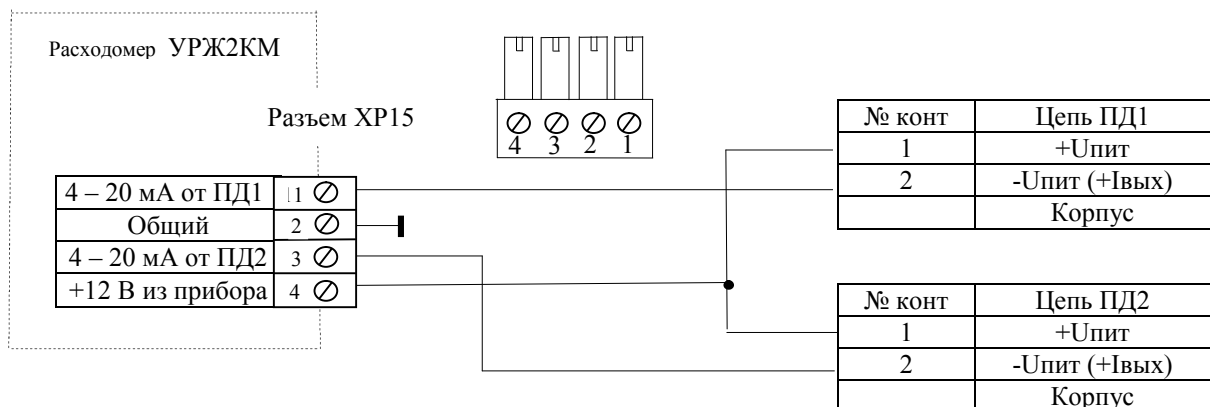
Расходомер УРЖ2КМ

Разъем XP15

4 3 2 1

| 4 – 20 мА от ПД1 | 1 |
|---|---|
| Общий | 2 |
| 4 – 20 мА от ПД2 | 3 |
| +12 В из прибора | 4 |

| № конт | Цепь ПД1 |
|---|---|
| 1 | +Uпит |
| 2 | -Uпит (+Iвых) |
| | Корпус |

| № конт | Цепь ПД2 |
|---|---|
| 1 | +Uпит |
| 2 | -Uпит (+Iвых) |
| | Корпус |